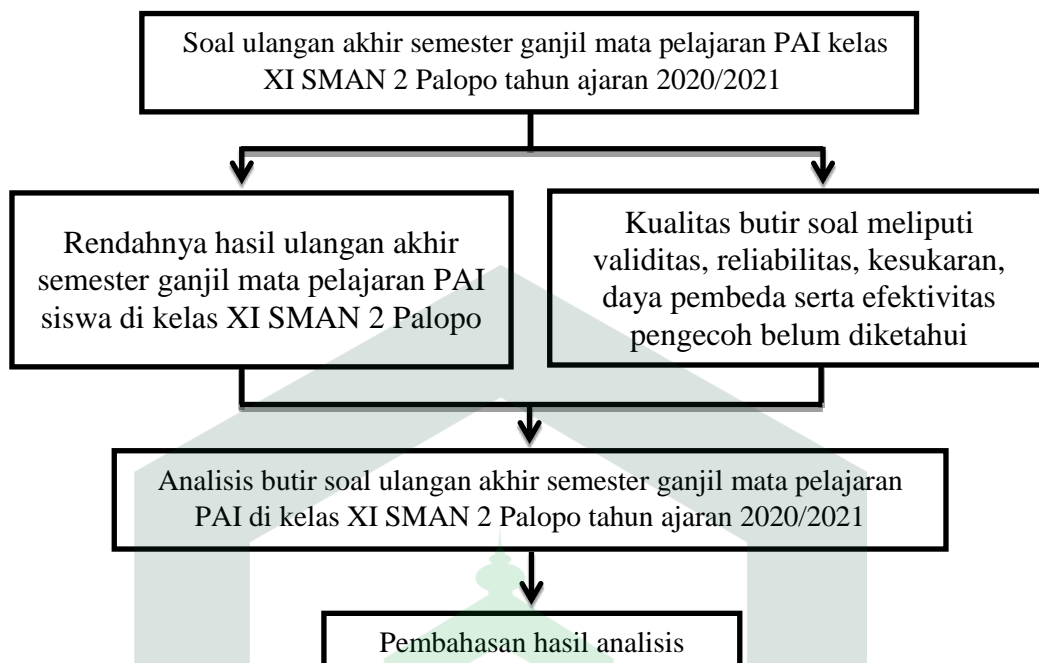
Soal ulangan akhir semester ganjil mata pelajaran PAI kelas XI SMAN 2 Palopo tahun ajaran 2020/2021

Rendahnya hasil ulangan akhir semester ganjil mata pelajaran PAI siswa di kelas XI SMAN 2 Palopo

Kualitas butir soal meliputi validitas, reliabilitas, kesukaran, daya pembeda serta efektivitas pengecoh belum diketahui

Analisis butir soal ulangan akhir semester ganjil mata pelajaran PAI di kelas XI SMAN 2 Palopo tahun ajaran 2020/2021

Pembahasan hasil analisis